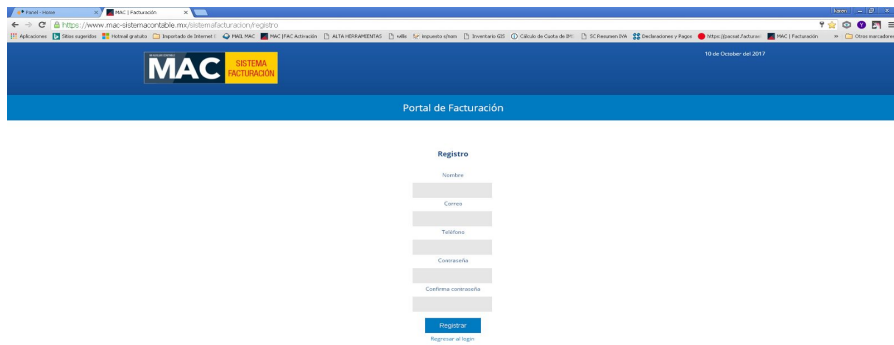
Panel - Home
MAC | Facturación
https://www.mac-sistemacontable.mx/sistemafacturacion/registro
Aplicaciones
Sitios sugeridos
Hotmail gratuito
Importado de Internet E
MAIL MAC
MAC | FAC Activación
ALTA HERRAMIENTAS
sdfe
Impuesto s/nom
Inventario GIS
Cálculo de Cuota de IMS
SC Resumen IVA
Declaraciones y Pagos
https://pacnet.facturac
MAC | Facturación
Otros marcadores

MAC SISTEMA FACTURACIÓN
10 de October del 2017

Portal de Facturación

Registro
Nombre
Correo
Teléfono
Contraseña
Confirma contraseña
Registrar
Regresar al login